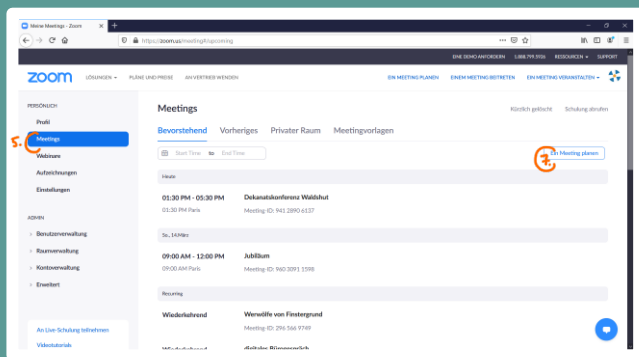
Meine Meetings - Zoom

https://zoom.us/meeting#/upcoming

EINE DEMO ANFORDERN 1.888.799.9666 RESSOURCEN SUPPORT

zoom LÖSUNGEN PLÄNE UND PREISE AN VERTRIEB WENDEN

EIN MEETING PLANEN EINEM MEETING BEITRETEN EIN MEETING VERANSTALTEN

PERSÖNLICH

Profil

5. Meetings

Webinare

Aufzeichnungen

Einstellungen

ADMIN

Benutzerverwaltung

Raumverwaltung

Kontoverwaltung

Erweitert

An Live-Schulung teilnehmen

Videotutorials

Meetings

Kürzlich gelöscht Schulung abrufen

Bevorstehend Vorheriges Privater Raum Meetingvorlagen

Start Time - End Time

6. Ein Meeting planen

Heute

01:30 PM - 05:30 PM
01:30 PM Paris

Dekanatskonferenz Waldshut
Meeting-ID: 941 2890 6137

Sa., 14.März

09:00 AM - 12:00 PM
09:00 AM Paris

Jubiläum
Meeting-ID: 960 3091 1598

Recurring

Wiederkehrend

Werwölfe von Finstergrund
Meeting-ID: 296 566 9749

Wiederkehrend

digitales Bürogespräch